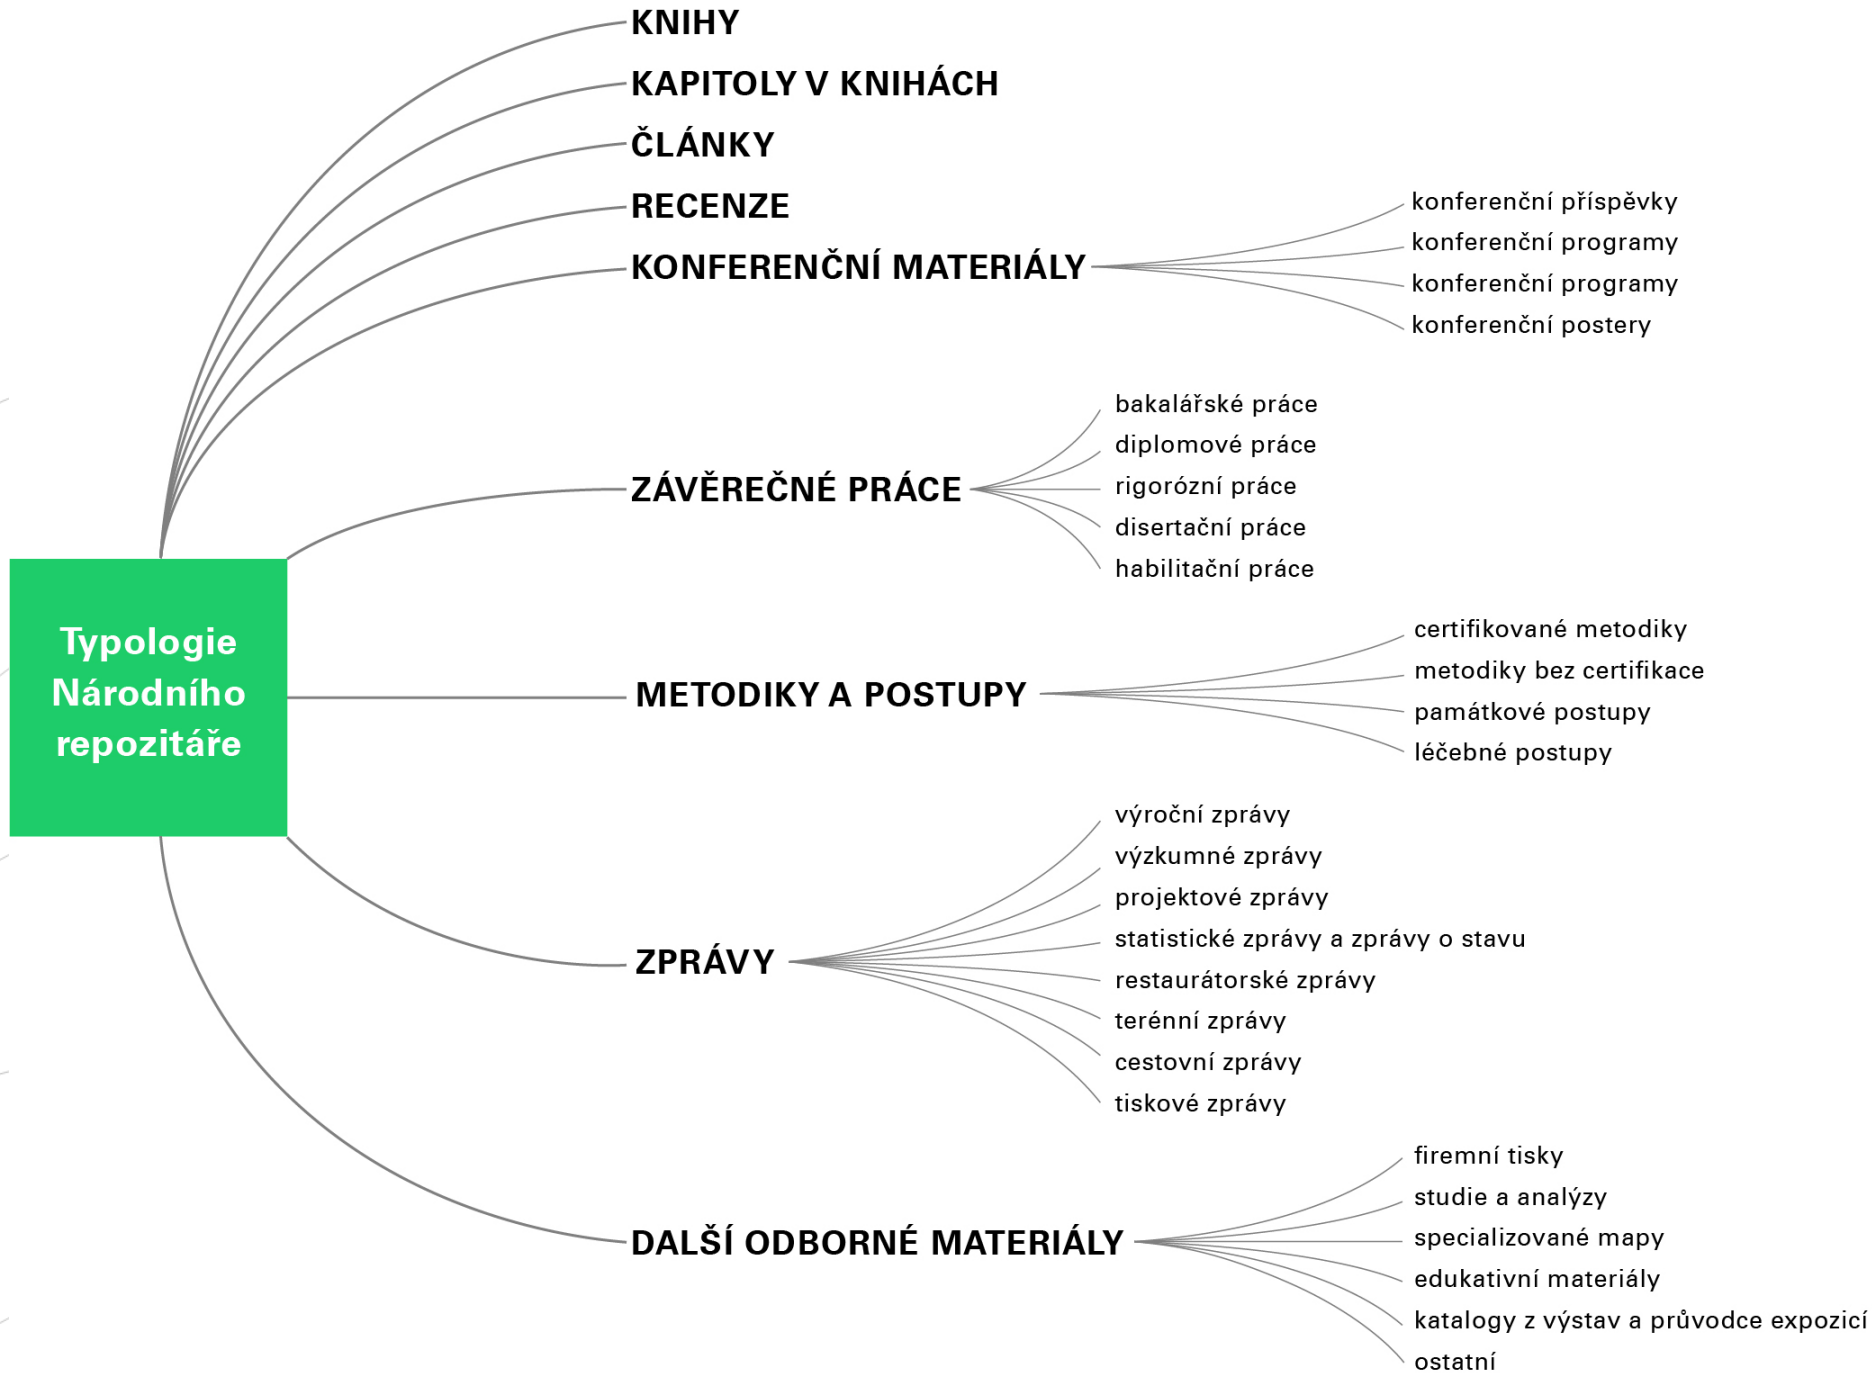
Typologie Národního repozitáře

KNIHY

KAPITOLY V KNIHÁCH

ČLÁNKY

RECENZE

KONFERENČNÍ MATERIÁLY

konferenční příspěvky
konferenční programy
konferenční programy
konferenční postery

ZÁVĚREČNÉ PRÁCE

bakalářské práce
diplomové práce
rigorózní práce
disertační práce
habilitační práce

METODIKY A POSTUPY

certifikované metodiky
metodiky bez certifikace
památkové postupy
léčebné postupy

ZPRÁVY

výroční zprávy
výzkumné zprávy
projektové zprávy
statistické zprávy a zprávy o stavu
restaurátorské zprávy
terénní zprávy
cestovní zprávy
tiskové zprávy

DALŠÍ ODBORNÉ MATERIÁLY

firemní tisky
studie a analýzy
specializované mapy
edukativní materiály
katalogy z výstav a průvodce expozicí
ostatní